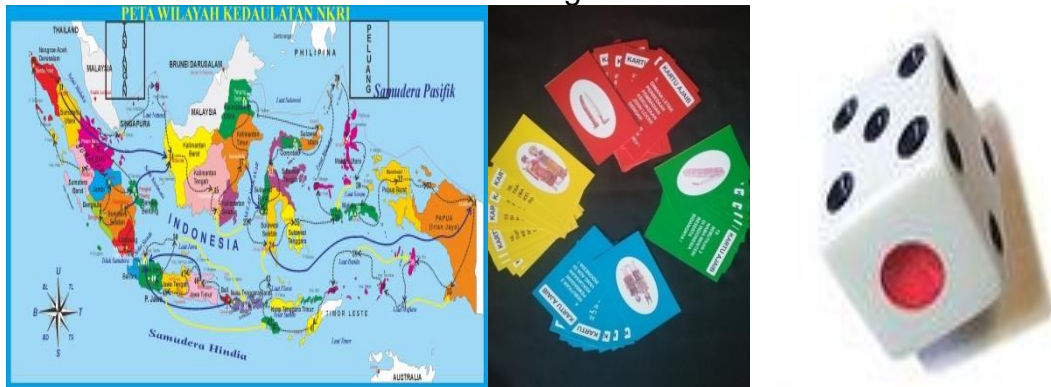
PETA WILAYAH KEDAULATAN NKRI

THAILAND

MALAYSIA

BRUNEI DARUSALAM

PHILIPINA

SINGAPURA

MALAYSIA

Samudera Pasifik

INDONESIA

Kalimantan Barat

Kalimantan Tengah

Kalimantan Timur

Sumatera Barat

Sulawesi Selatan

Sulawesi Tenggara

Maluku

Papua

Jawa Tengah

Jawa Timur

P. Jawa

Nusa Tenggara Timur

TIMOR LESTE

Samudera Hindia

AUSTRALIA

U

B

T

S

KARTU AJAIB

KARTU AJAIB

KARTU AJAIB

KARTU AJAIB